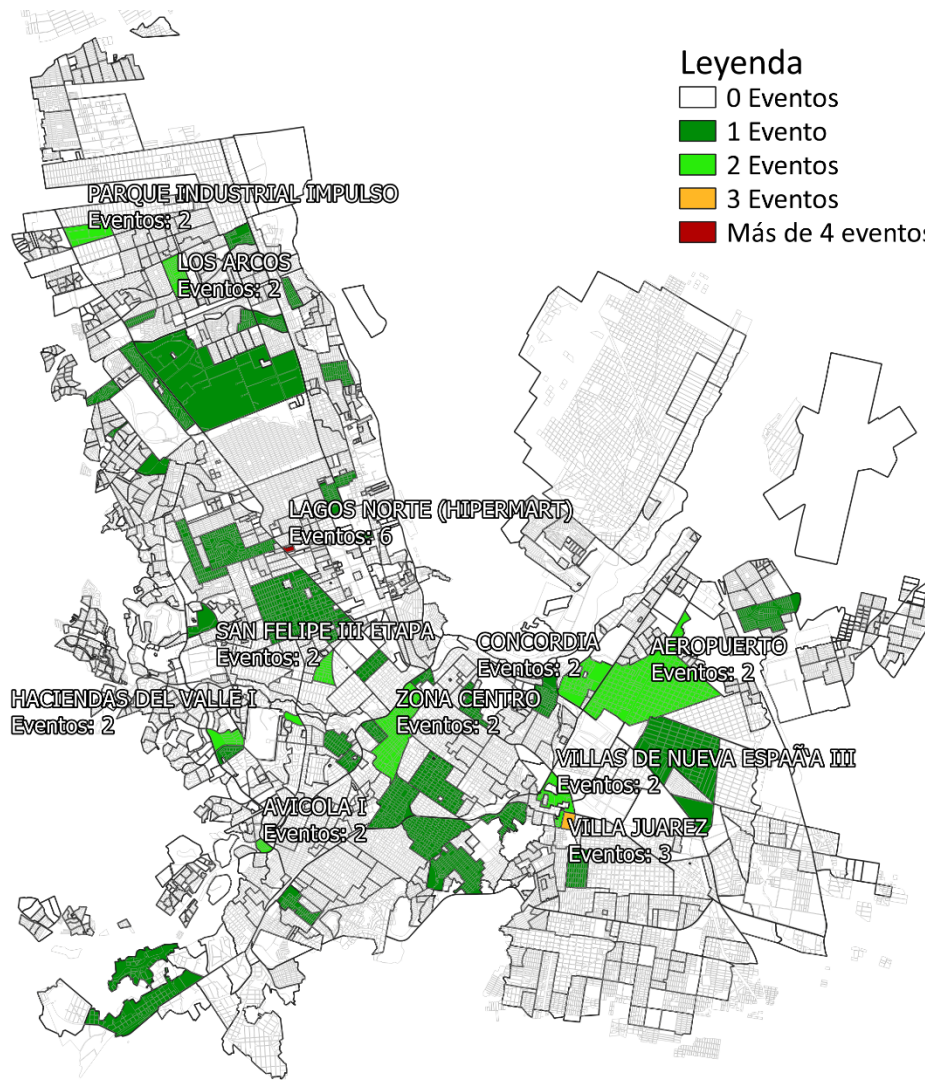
Leyenda
0 Eventos
1 Evento
2 Eventos
3 Eventos
Más de 4 eventos

PARQUE INDUSTRIAL IMPULSO
Eventos: 2

LOS ARCOS
Eventos: 2

LAGOS NORTE (HIPERMART)
Eventos: 6

SAN FELIPE III ETAPA
Eventos: 2

CONCORDIA
Eventos: 2

AEROPUERTO
Eventos: 2

HACIENDAS DEL VALLE I
Eventos: 2

ZONA CENTRO
Eventos: 2

VILLAS DE NUEVA ESPAÃ'A III
Eventos: 2

AVICOLA I
Eventos: 2

VILLA JUAREZ
Eventos: 3